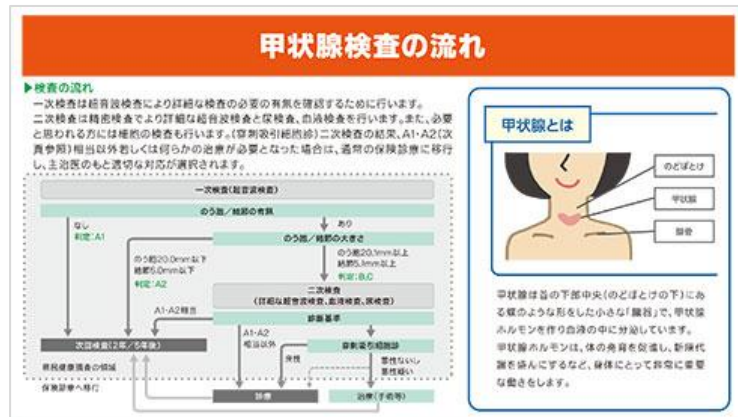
甲状腺検査の流れ

▶検査の流れ

一次検査は超音波検査により詳細な検査の必要の有無を確認するために行います。二次検査は精密検査でより詳細な超音波検査と尿検査、血液検査を行います。また、必要と思われる方には細胞の検査も行います。（穿刺吸引細胞診）二次検査の結果、A1・A2（次頁参照）相当以外若しくは何らかの治療が必要となった場合は、通常の保険診療に移行し、主治医のもと適切な対応が選択されます。

一次検査（超音波検査）

のう胞／結節の有無

なし
判定：A1

あり

のう胞／結節の大きさ

のう胞20.0mm以下
結節5.0mm以下
判定：A2

のう胞20.1mm以上
結節5.1mm以上
判定：B,C

二次検査
（詳細な超音波検査、血液検査、尿検査）

診断基準

A1・A2相当

A1・A2
相当以外

穿刺吸引細胞診

良性

悪性ないし
悪性疑い

次回検査（2年／5年後）

県民健康調査の領域

保険診療へ移行

診療

治療（手術等）

甲状腺とは

のどぼとけ

甲状腺

鎖骨

甲状腺は首の下部中央（のどぼとけの下）にある蝶のような形をした小さな「臓器」で、甲状腺ホルモンを作り血液の中に分泌しています。

甲状腺ホルモンは、体の発育を促進し、新陳代謝を盛んにするなど、身体にとって非常に重要な働きをします。